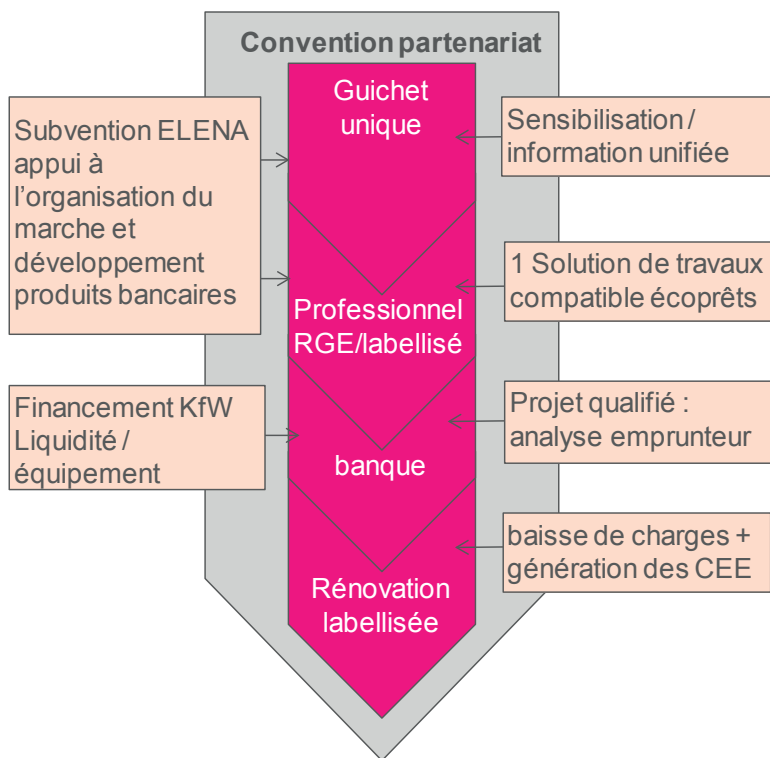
Convention partenariat

Subvention ELENA appui à l'organisation du marche et développement produits bancaires

Financement KfW Liquidité / équipement

Guichet unique

Professionnel RGE/labellisé

banque

Rénovation labellisée

Sensibilisation / information unifiée

1 Solution de travaux compatible écoprêts

Projet qualifié : analyse emprunteur

baisse de charges + génération des CEE